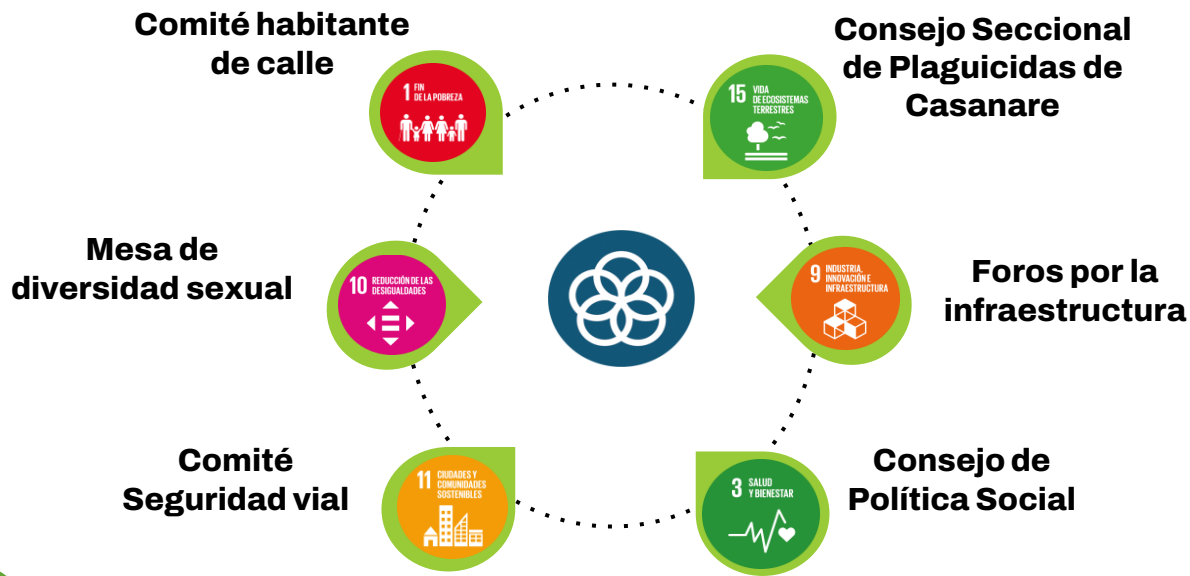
Comité habitante de calle

1 FIN DE LA POBREZA

Consejo Seccional de Plaguicidas de Casanare

15 VIDA DE ECOSISTEMAS TERRESTRES

Mesa de diversidad sexual

10 REDUCCIÓN DE LAS DESIGUALDADES

9 INDUSTRIA, INNOVACIÓN E INFRAESTRUCTURA

Foros por la infraestructura

Comité Seguridad vial

11 CIUDADES Y COMUNIDADES SOSTENIBLES

3 SALUD Y BIENESTAR

Consejo de Política Social